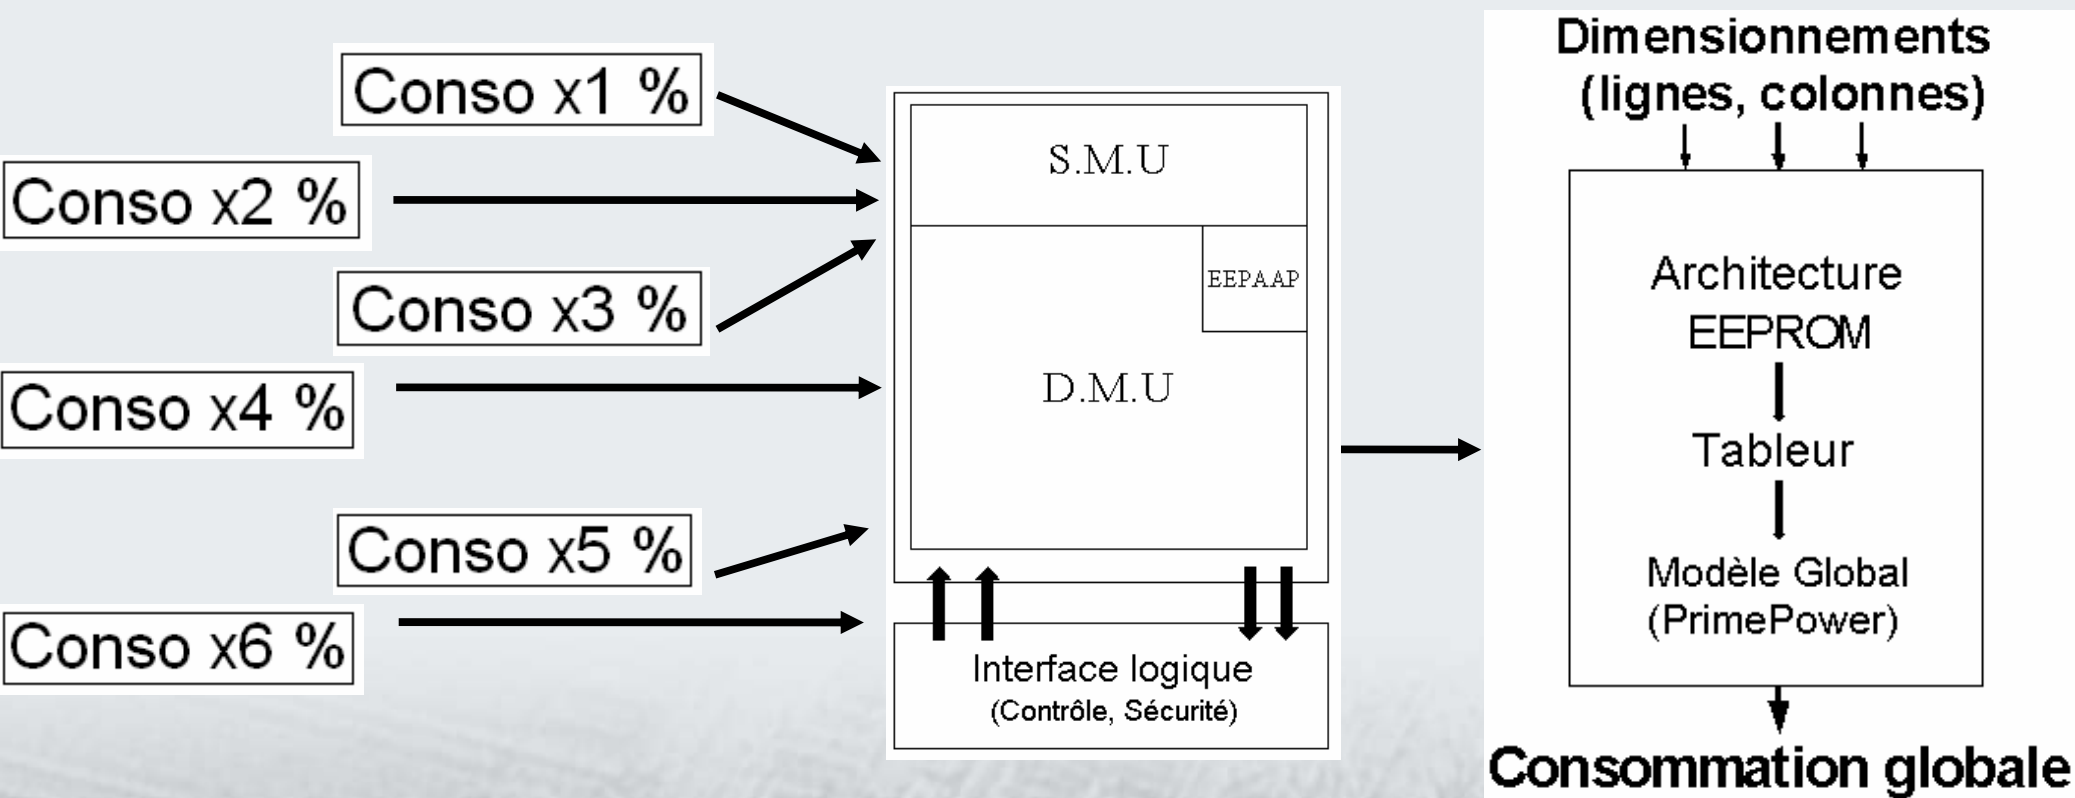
Conso x1 %

Conso x2 %

Conso x3 %

Conso x4 %

Conso x5 %

Conso x6 %

S.M.U

EEPAAP

D.M.U

Interface logique
(Contrôle, Sécurité)

Dimensionnements
(lignes, colonnes)

Architecture
EEPROM

Tableur

Modèle Global
(PrimePower)

Consommation globale